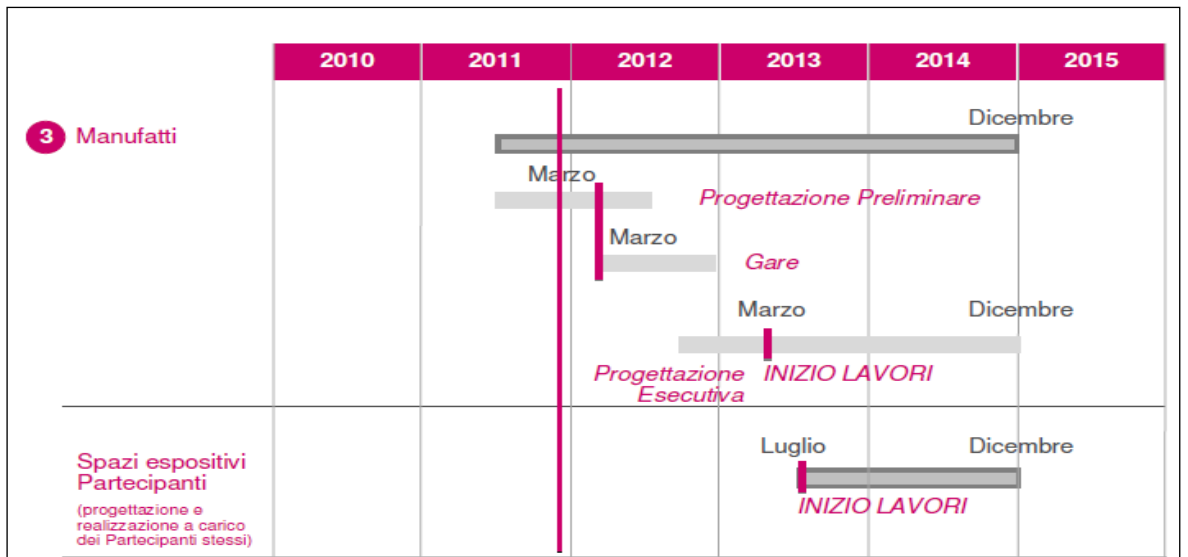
| 2010 | 2011 | 2012 | 2013 | 2014 | 2015 |
|---|---|---|---|---|---|

3 Manufatti

Dicembre

Marzo

Progettazione Preliminare

Marzo

Gare

Marzo

Dicembre

Progettazione Esecutiva

INIZIO LAVORI

Spazi espositivi Partecipanti

(progettazione e realizzazione a carico dei Partecipanti stessi)

Luglio

Dicembre

INIZIO LAVORI